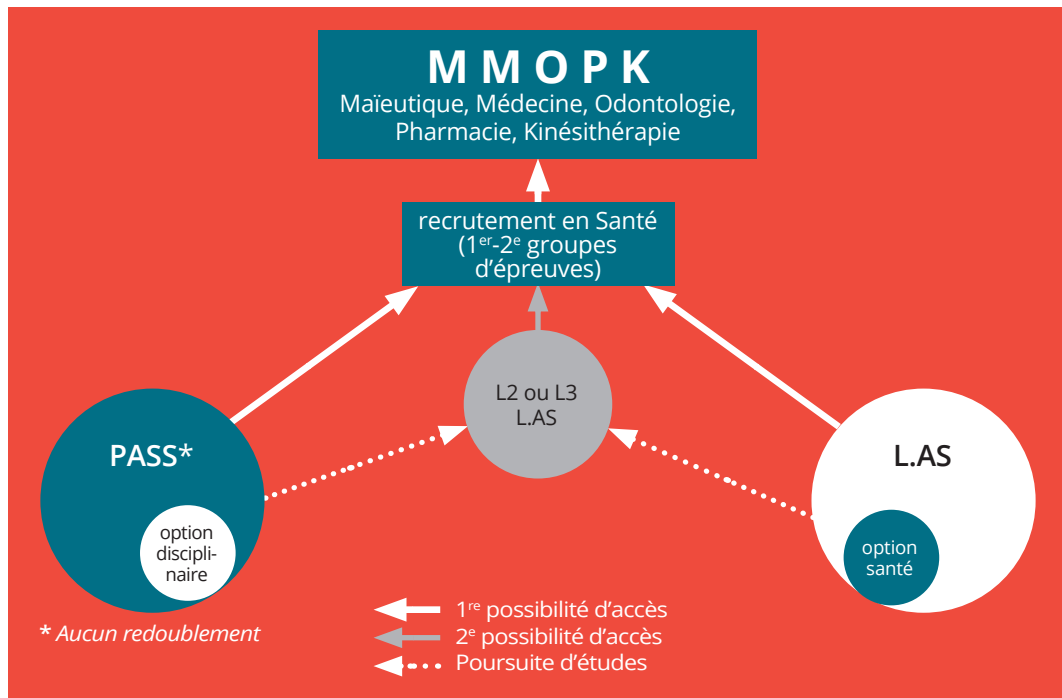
MMOPK
Maïeutique, Médecine, Odontologie, Pharmacie, Kinésithérapie

recrutement en Santé ($1^{er}$-$2^{e}$ groupes d'épreuves)

L2 ou L3
L.AS

PASS*

option disciplinaire

L.AS

option santé

* Aucun redoublement

$1^{re}$ possibilité d'accès
$2^{e}$ possibilité d'accès
Poursuite d'études